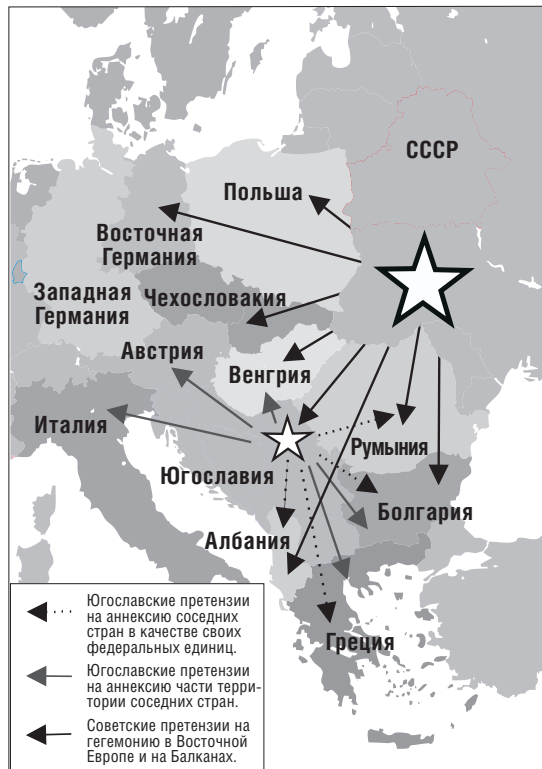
СССР

Польша

Восточная Германия

Западная Германия

Чехословакия

Австрия

Венгрия

Италия

Румыния

Югославия

Болгария

Албания

Греция

Югославские претензии на аннексию соседних стран в качестве своих федеральных единиц.

Югославские претензии на аннексию части территории соседних стран.

Советские претензии на гегемонию в Восточной Европе и на Балканах.